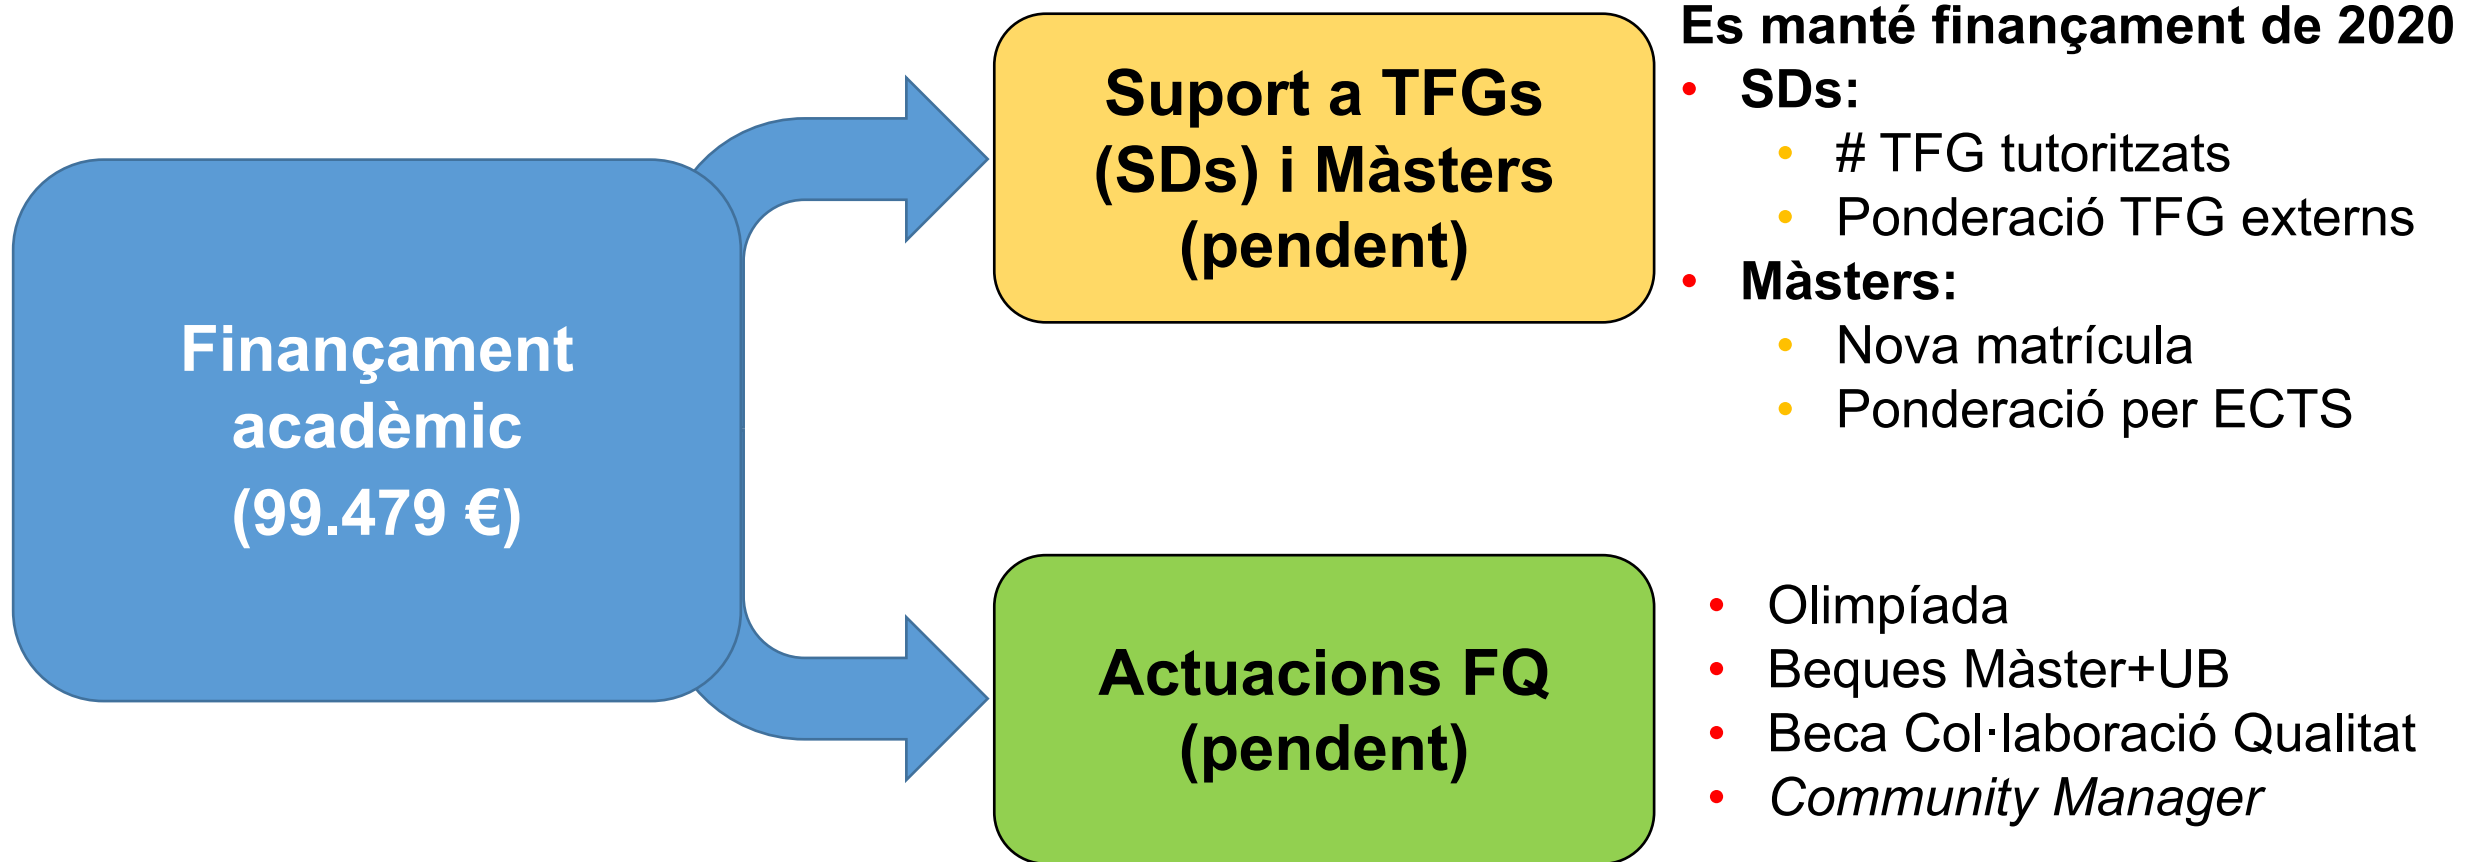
Finançament acadèmic (99.479 €)

Suport a TFGs (SDs) i Màsters (pendent)

Es manté finançament de 2020
- SDs:
  - # TFG tutoritzats
  - Ponderació TFG externs
- Màsters:
  - Nova matrícula
  - Ponderació per ECTS

Actuacions FQ (pendent)

- Olimpíada
- Beques Màster+UB
- Beca Col·laboració Qualitat
- *Community Manager*